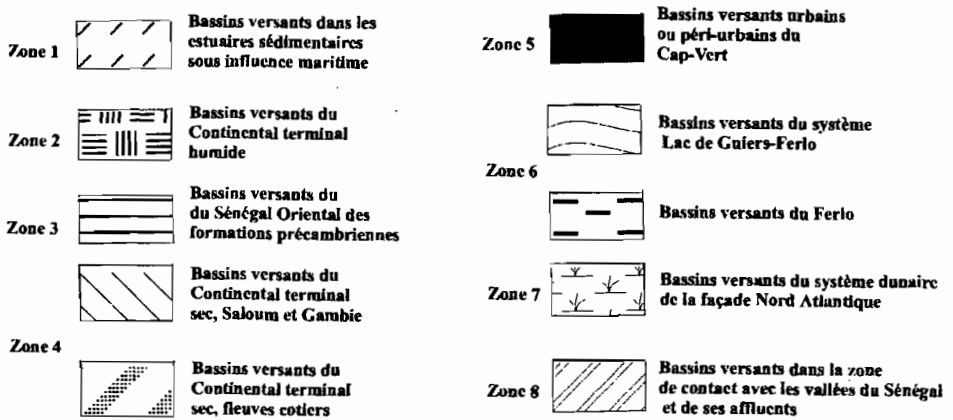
Zone 1 Bassins versants dans les estuaires sédimentaires sous influence maritime

Zone 2 Bassins versants du Continental terminal humide

Zone 3 Bassins versants du du Sénégal Oriental des formations précambriennes

Bassins versants du Continental terminal sec, Saloum et Gambie

Zone 4

Bassins versants du Continental terminal sec, fleuves cotiers

Zone 5 Bassins versants urbains ou péri-urbains du Cap-Vert

Bassins versants du système Lac de Guiers-Ferlo

Zone 6

Bassins versants du Ferlo

Zone 7 Bassins versants du système dunaire de la façade Nord Atlantique

Zone 8 Bassins versants dans la zone de contact avec les vallées du Sénégal et de ses affluents